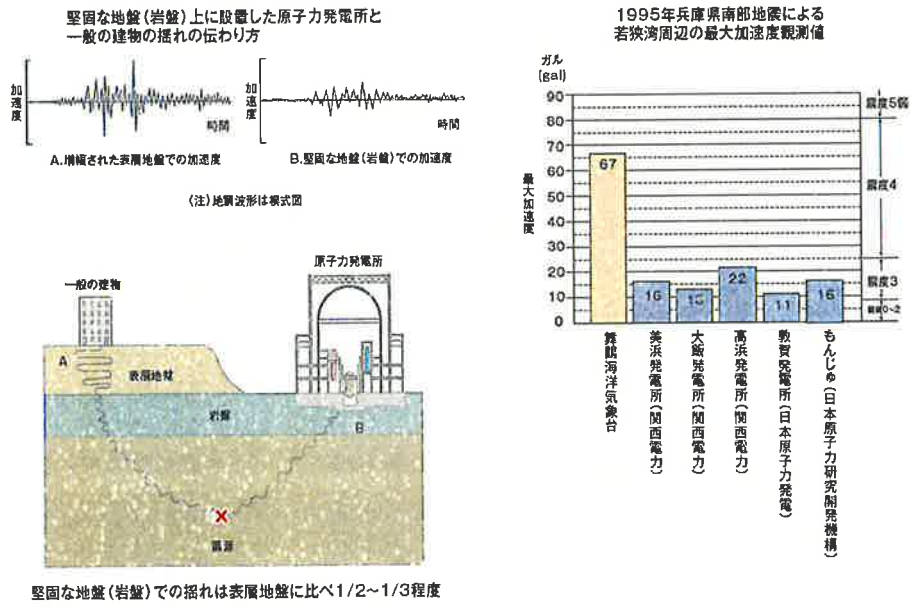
堅固な地盤（岩盤）上に設置した原子力発電所と一般の建物の揺れの伝わり方

加速度
時間
A.増幅された表層地盤での加速度

加速度
時間
B.堅固な地盤（岩盤）での加速度

（注）地震波形は模式図

一般の建物
原子力発電所
A
表層地盤
岩盤
B
震源

堅固な地盤（岩盤）での揺れは表層地盤に比べ1/2～1/3程度

1995年兵庫県南部地震による
若狭湾周辺の最大加速度観測値

ガル
(gal)
最大加速度

| 観測点 | 最大加速度 |
|---|---|
| 舞鶴海洋気象台 | 67 |
| 美浜発電所（関西電力） | 16 |
| 大飯発電所（関西電力） | 13 |
| 高浜発電所（関西電力） | 22 |
| 敦賀発電所（日本原子力発電） | 11 |
| もんじゅ（日本原子力研究開発機構） | 16 |

90
80
70
60
50
40
30
20
10
0

震度5弱
震度4
震度3
震度0～2